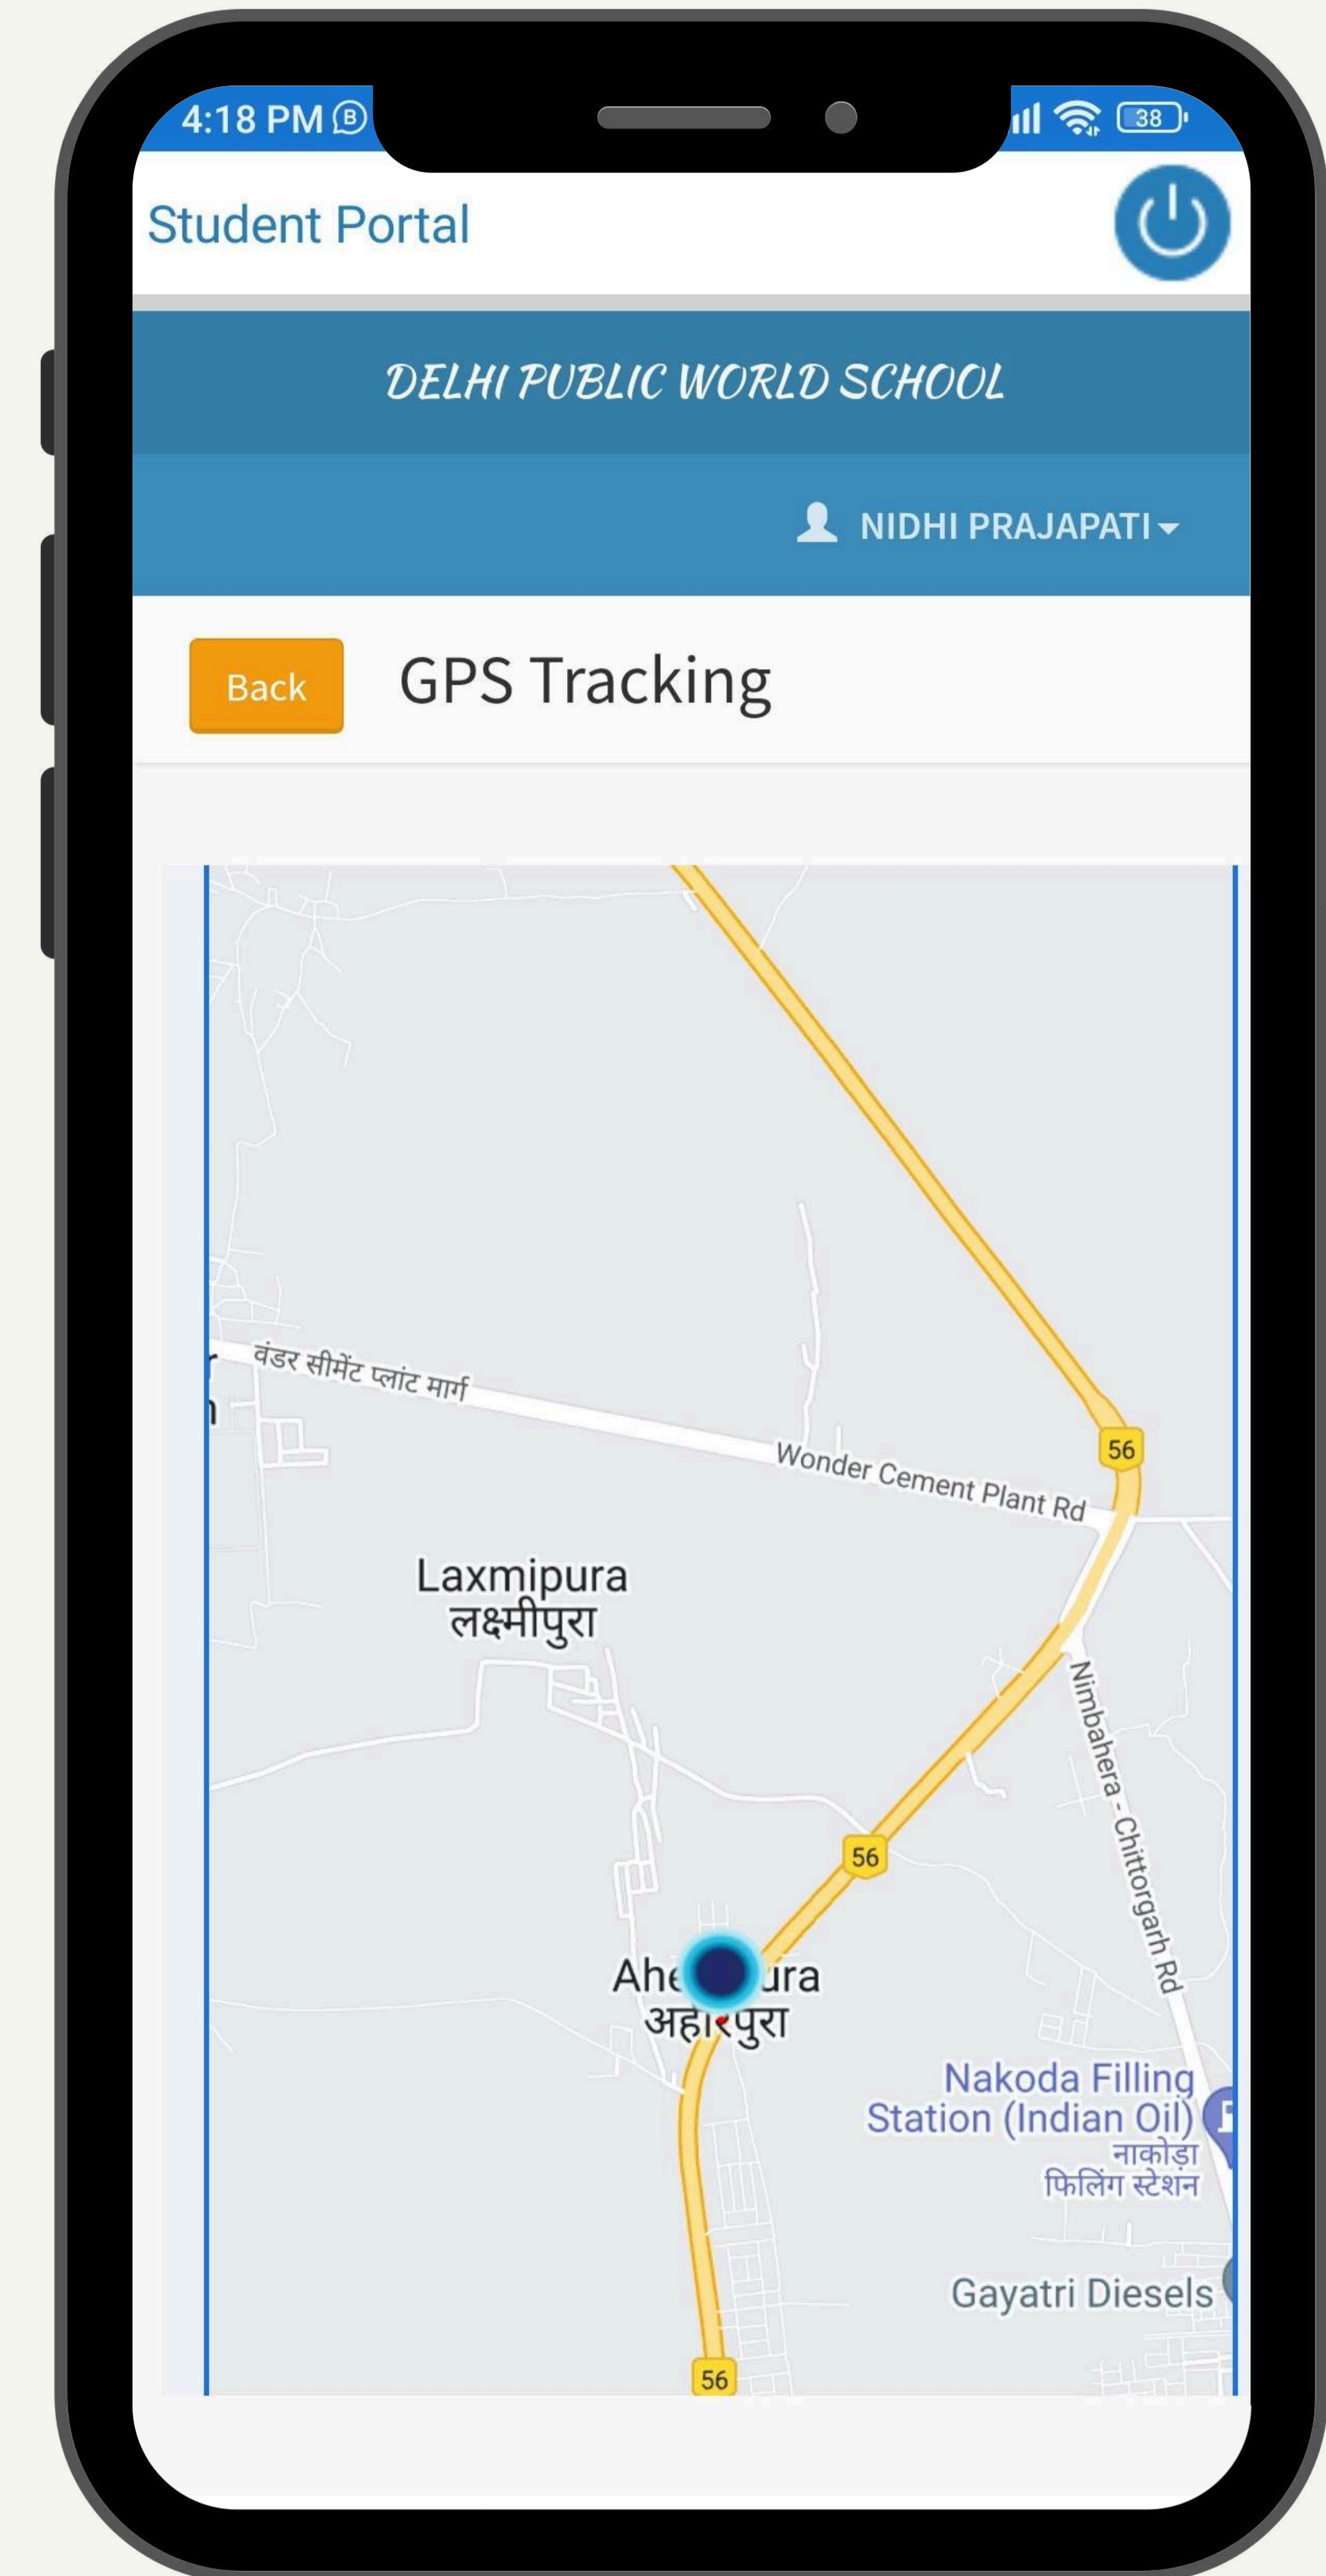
4:18 PM

38

Student Portal

DELHI PUBLIC WORLD SCHOOL

NIDHI PRAJAPATI

Back

GPS Tracking

वंडर सीमेंट प्लांट मार्ग

Wonder Cement Plant Rd

56

Laxmipura
लक्ष्मीपुरा

Nimbahera - Chittorgarh Rd

56

Ahe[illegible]ura
अहा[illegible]पुरा

Nakoda Filling Station (Indian Oil)
नाकोड़ा फिलिंग स्टेशन

Gayatri Diesels

56